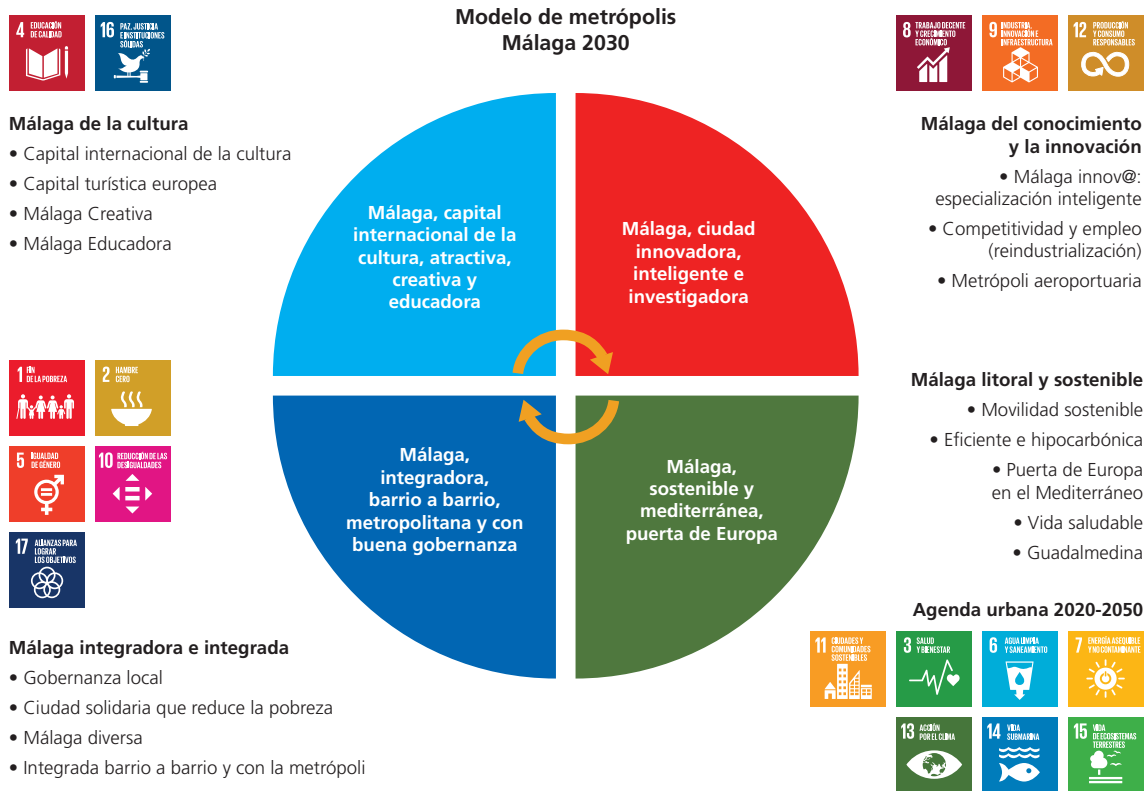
Modelo de metrópolis
Málaga 2030

4 EDUCACIÓN DE CALIDAD

16 PAZ, JUSTICIA E INSTITUCIONES SÓLIDAS

Málaga de la cultura
• Capital internacional de la cultura
• Capital turística europea
• Málaga Creativa
• Málaga Educadora

8 TRABAJO DECENTE Y CRECIMIENTO ECONÓMICO

9 INDUSTRIA, INNOVACIÓN E INFRAESTRUCTURA

12 PRODUCCIÓN Y CONSUMO RESPONSABLES

Málaga del conocimiento y la innovación
• Málaga innov@: especialización inteligente
• Competitividad y empleo (reindustrialización)
• Metrópoli aeroportuaria

Málaga, capital internacional de la cultura, atractiva, creativa y educadora

Málaga, ciudad innovadora, inteligente e investigadora

Málaga, integradora, barrio a barrio, metropolitana y con buena gobernanza

Málaga, sostenible y mediterránea, puerta de Europa

1 FIN DE LA POBREZA

2 HAMBRE CERO

5 IGUALDAD DE GÉNERO

10 REDUCCIÓN DE LAS DESIGUALDADES

17 ALIANZAS PARA LOGRAR LOS OBJETIVOS

Málaga litoral y sostenible
• Movilidad sostenible
• Eficiente e hipocarbónica
• Puerta de Europa en el Mediterráneo
• Vida saludable
• Guadalmedina

Agenda urbana 2020-2050

11 CIUDADES Y COMUNIDADES SOSTENIBLES

3 SALUD Y BIENESTAR

6 AGUA LIMPIA Y SANEAMIENTO

7 ENERGÍA ASEQUIBLE Y NO CONTAMINANTE

13 ACCIÓN POR EL CLIMA

14 VIDA SUBMARINA

15 VIDA DE ECOSISTEMAS TERRESTRES

Málaga integradora e integrada
• Gobernanza local
• Ciudad solidaria que reduce la pobreza
• Málaga diversa
• Integrada barrio a barrio y con la metrópoli